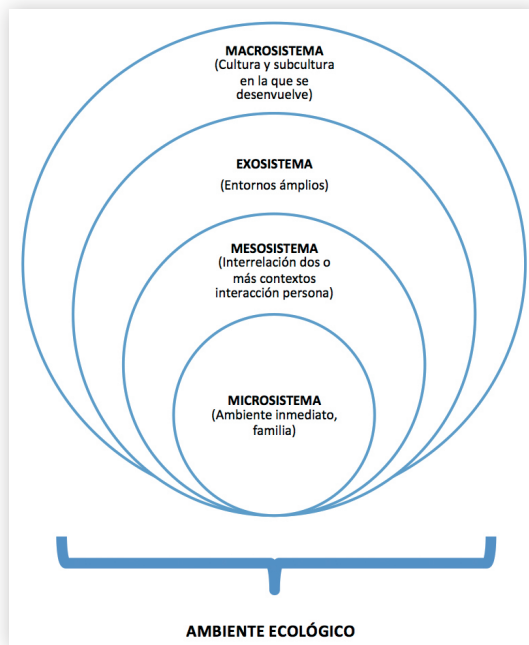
MACROSISTEMA
(Cultura y subcultura en la que se desenvuelve)

EXOSISTEMA
(Entornos ámplios)

MESOSISTEMA
(Interrelación dos o más contextos interacción persona)

MICROSISTEMA
(Ambiente inmediato, familia)

AMBIENTE ECOLÓGICO